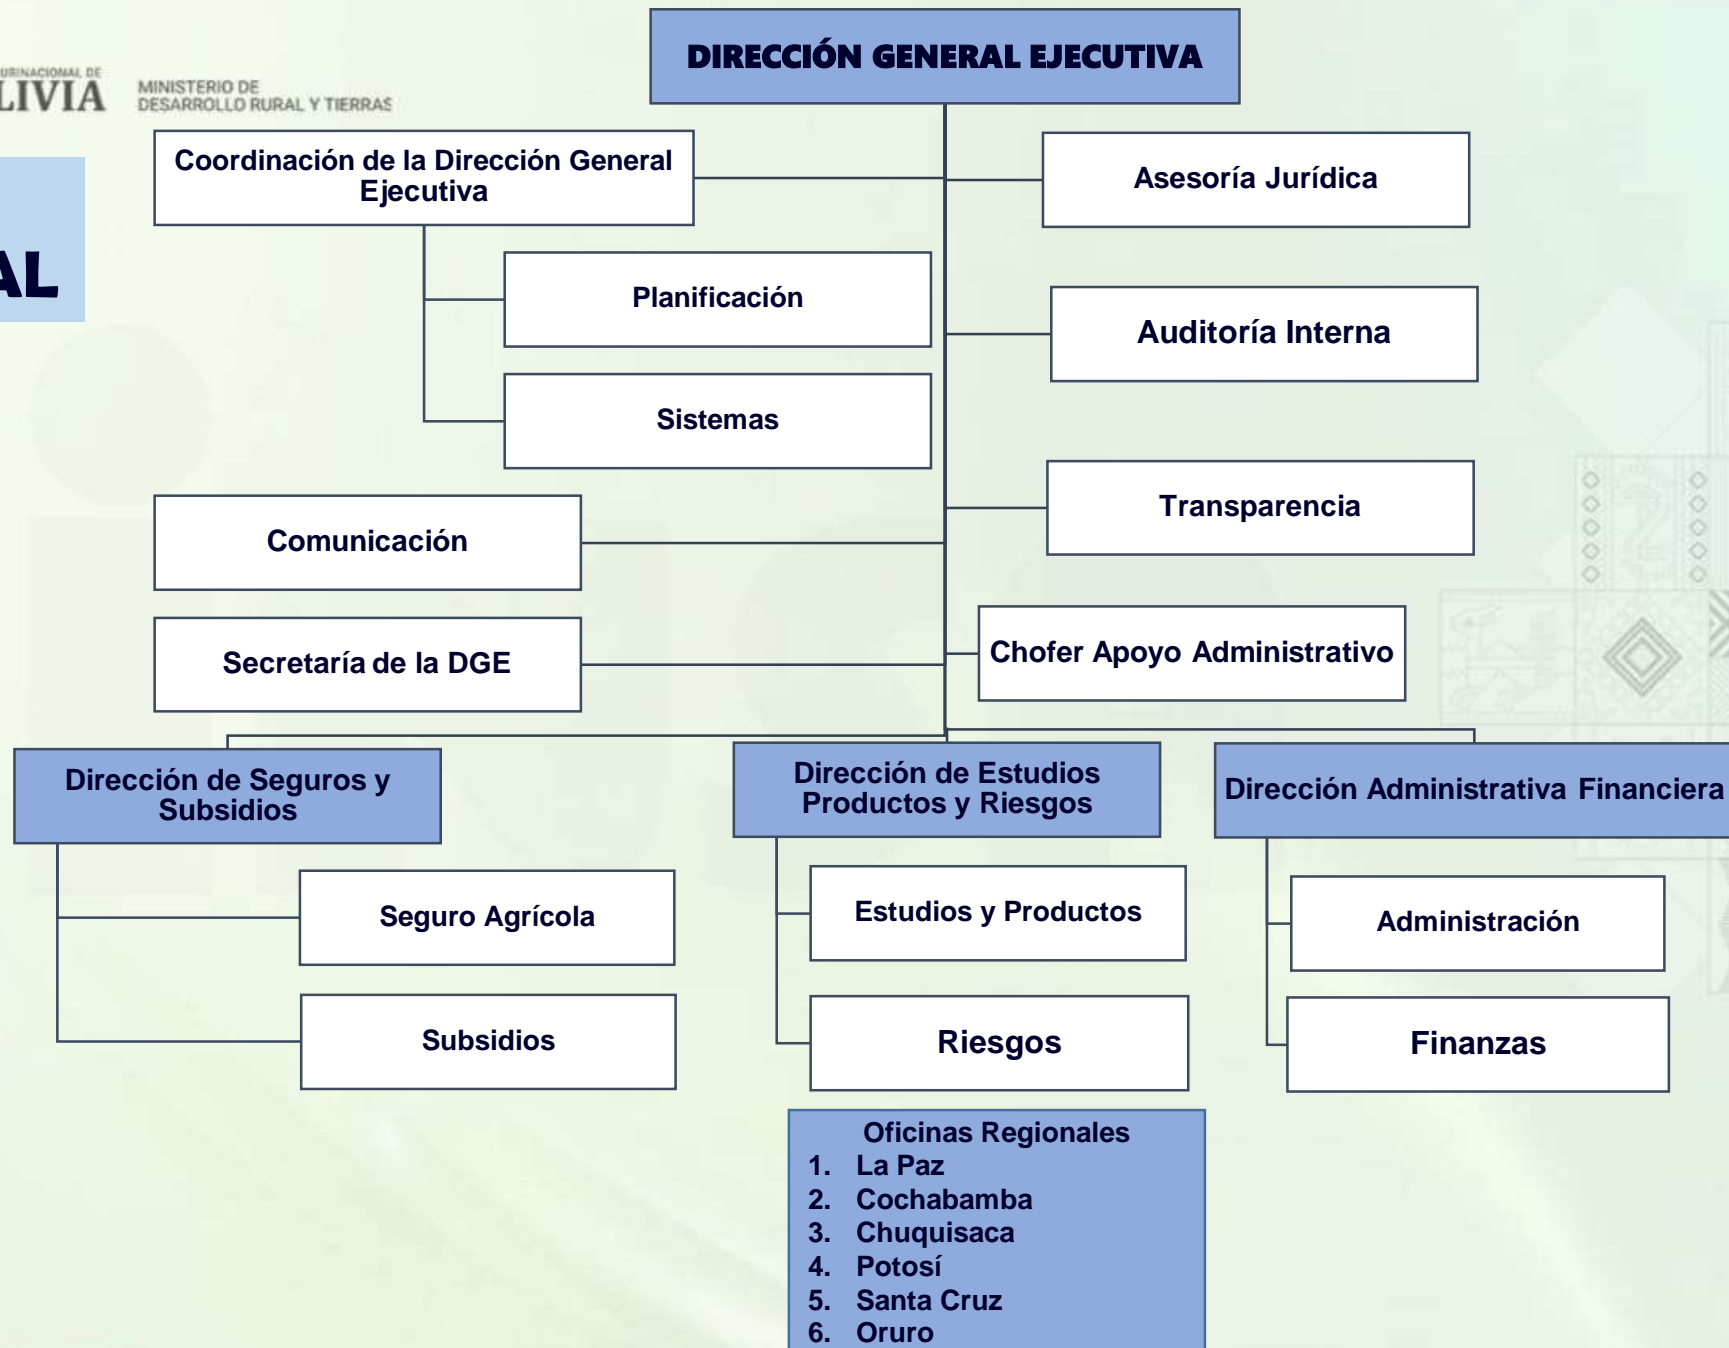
URINACIONAL DE
LIVIA

MINISTERIO DE
DESARROLLO RURAL Y TIERRAS

AL

DIRECCIÓN GENERAL EJECUTIVA

Coordinación de la Dirección General Ejecutiva

Asesoría Jurídica

Planificación

Auditoría Interna

Sistemas

Transparencia

Comunicación

Secretaría de la DGE

Chofer Apoyo Administrativo

Dirección de Seguros y Subsidios

Dirección de Estudios Productos y Riesgos

Dirección Administrativa Financiera

Seguro Agrícola

Subsidios

Estudios y Productos

Riesgos

Administración

Finanzas

Oficinas Regionales
1. La Paz
2. Cochabamba
3. Chuquisaca
4. Potosí
5. Santa Cruz
6. Oruro